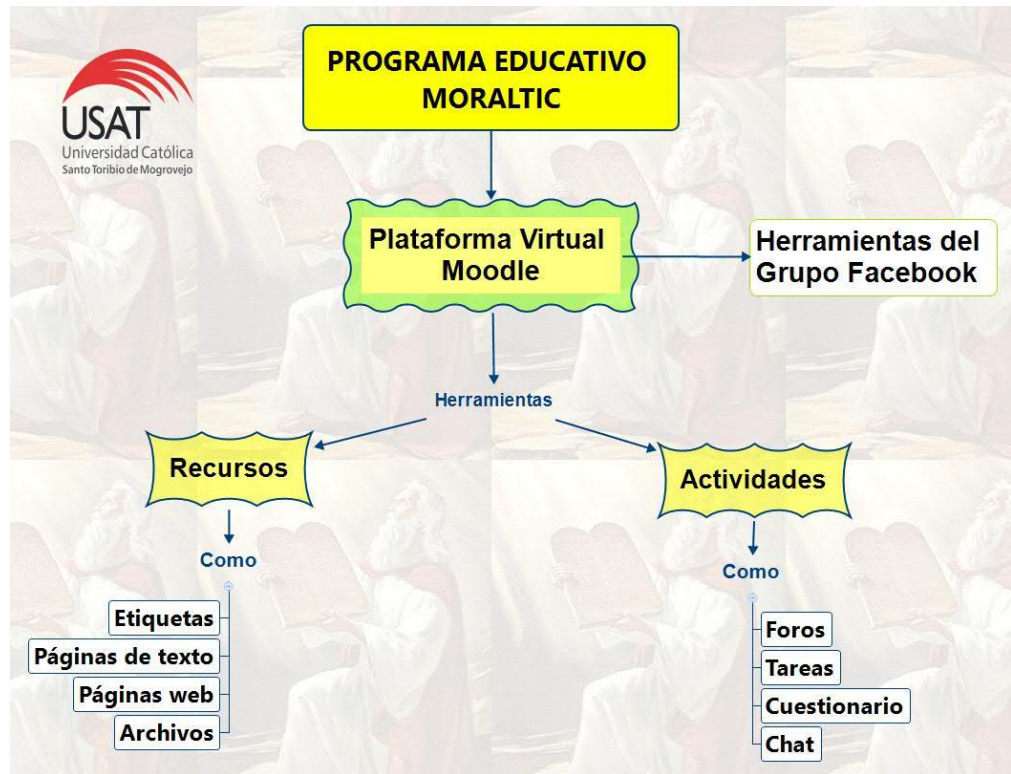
USAT
Universidad Católica
Santo Toribio de Mogrovejo

PROGRAMA EDUCATIVO MORALTIC

Plataforma Virtual Moodle

Herramientas del Grupo Facebook

Herramientas

Recursos

Actividades

Como

Etiquetas
Páginas de texto
Páginas web
Archivos

Como

Foros
Tareas
Cuestionario
Chat